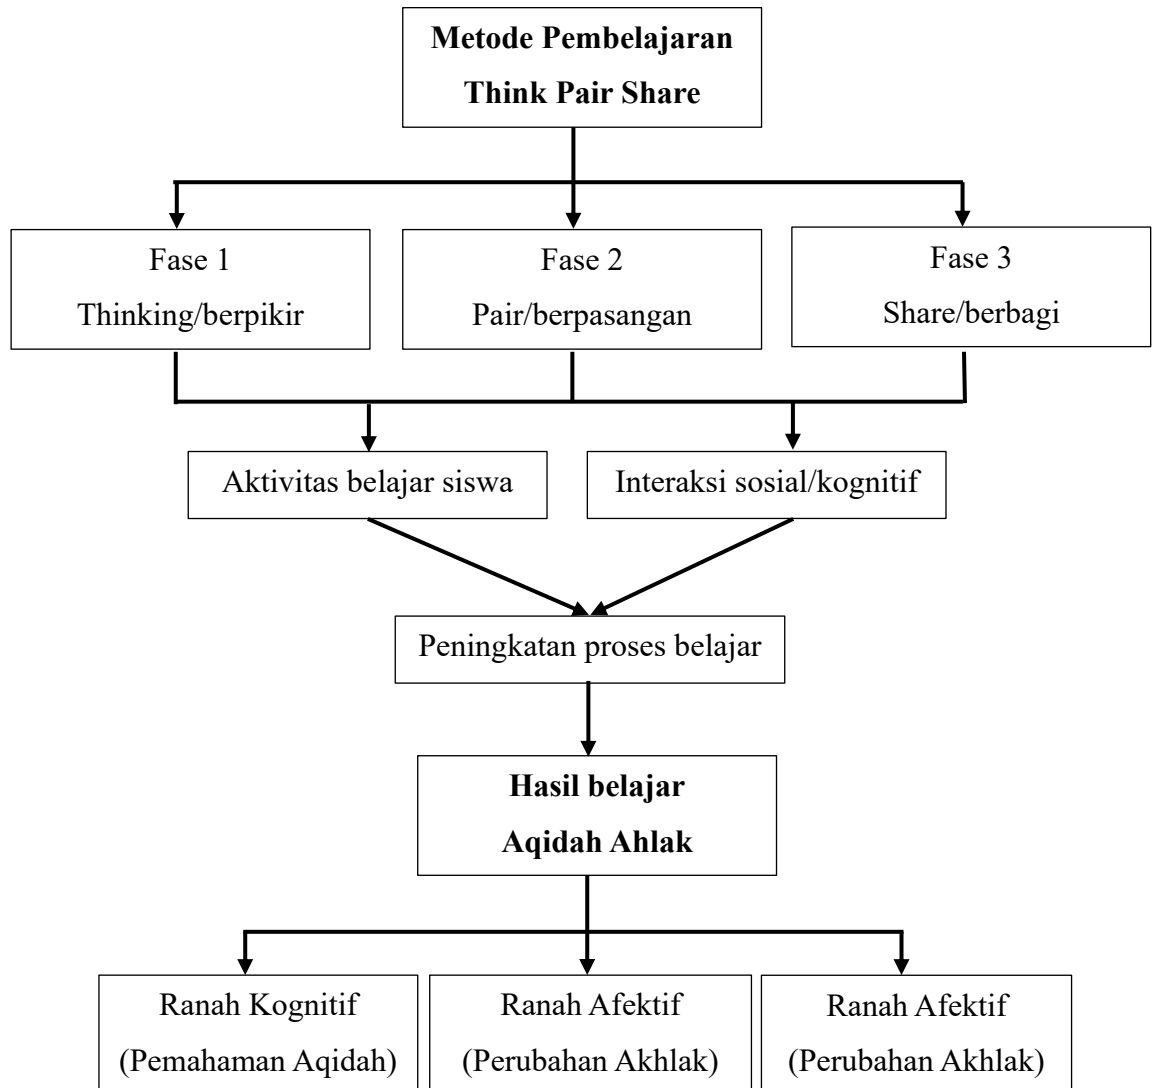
Metode Pembelajaran
Think Pair Share

Fase 1
Thinking/berpikir

Fase 2
Pair/berpasangan

Fase 3
Share/berbagi

Aktivitas belajar siswa

Interaksi sosial/kognitif

Peningkatan proses belajar

Hasil belajar
Aqidah Ahlak

Ranah Kognitif
(Pemahaman Aqidah)

Ranah Afektif
(Perubahan Akhlak)

Ranah Afektif
(Perubahan Akhlak)